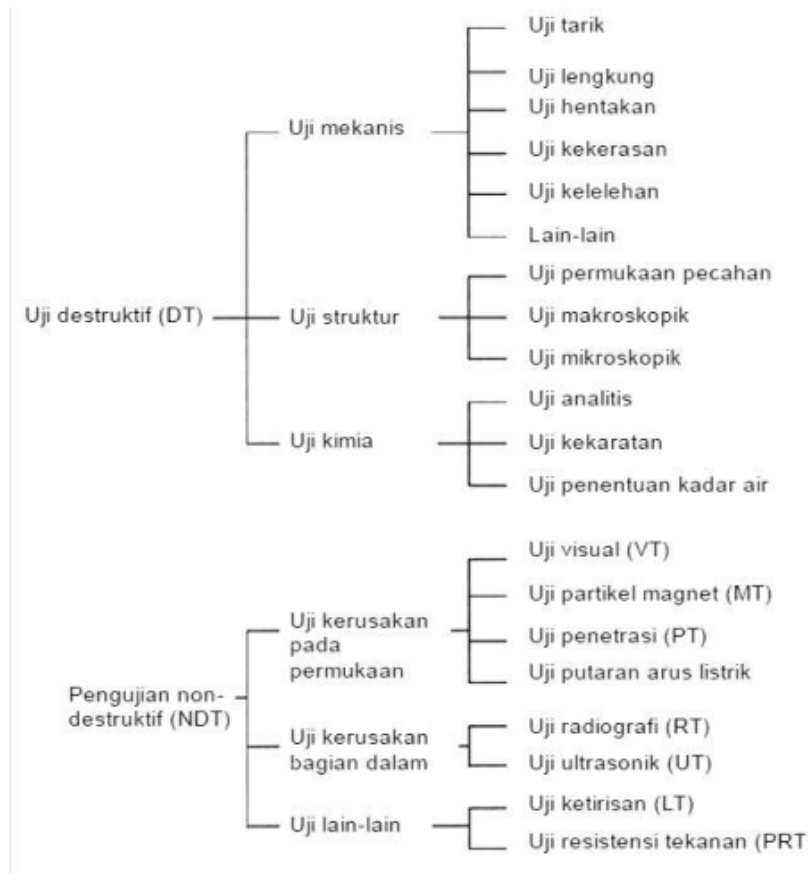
Uji destruktif (DT)

Uji mekanis
Uji tarik
Uji lengkung
Uji hentakan
Uji kekerasan
Uji kelelehan
Lain-lain

Uji struktur
Uji permukaan pecahan
Uji makroskopik
Uji mikroskopik

Uji kimia
Uji analitis
Uji kekaratan
Uji penentuan kadar air

Pengujian non-destruktif (NDT)

Uji kerusakan pada permukaan
Uji visual (VT)
Uji partikel magnet (MT)
Uji penetrasi (PT)
Uji putaran arus listrik

Uji kerusakan bagian dalam
Uji radiografi (RT)
Uji ultrasonik (UT)

Uji lain-lain
Uji ketirisan (LT)
Uji resistensi tekanan (PRT